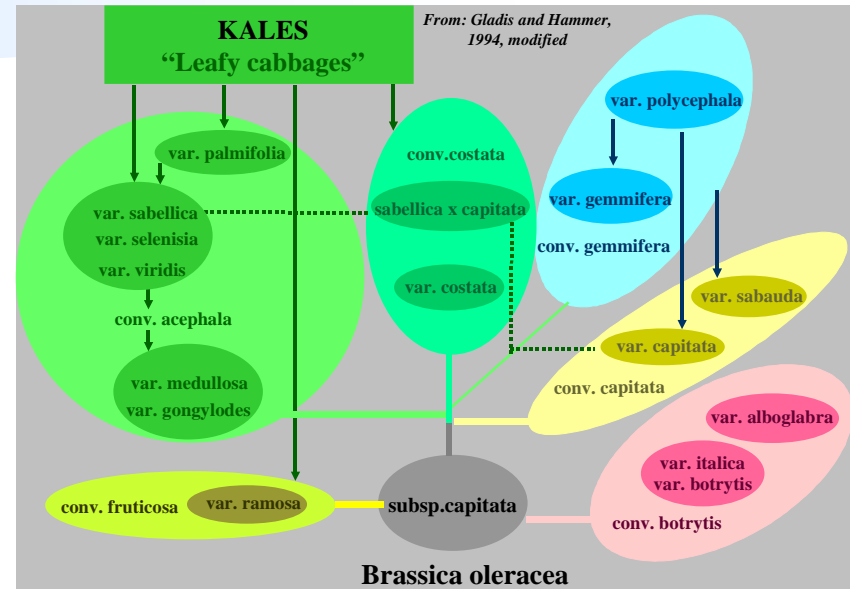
KALES
"Leafy cabbages"

From: Gladis and Hammer, 1994, modified

var. palmifolia

var. sabellica
var. selenisia
var. viridis

conv. acephala

var. medullosa
var. gongylodes

conv.costata

sabellica x capitata

var. costata

var. polycephala

var. gemmifera

conv. gemmifera

var. sabauda

var. capitata

conv. capitata

var. alboglabra

var. italica
var. botrytis

conv. botrytis

conv. fruticosa

var. ramosa

subsp.capitata

Brassica oleracea